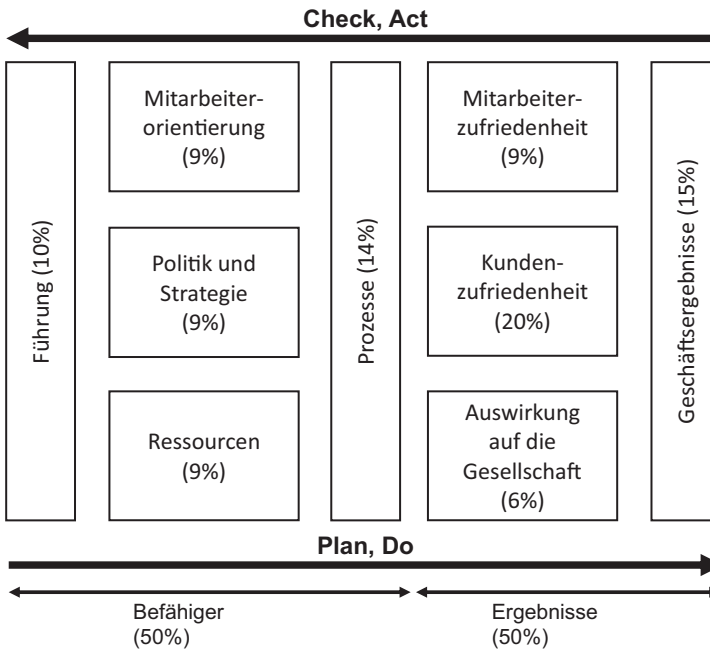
Check, Act

Führung (10%)

Mitarbeiterorientierung (9%)

Politik und Strategie (9%)

Ressourcen (9%)

Prozesse (14%)

Mitarbeiterzufriedenheit (9%)

Kundenzufriedenheit (20%)

Auswirkung auf die Gesellschaft (6%)

Geschäftsergebnisse (15%)

Plan, Do

Befähiger (50%)

Ergebnisse (50%)